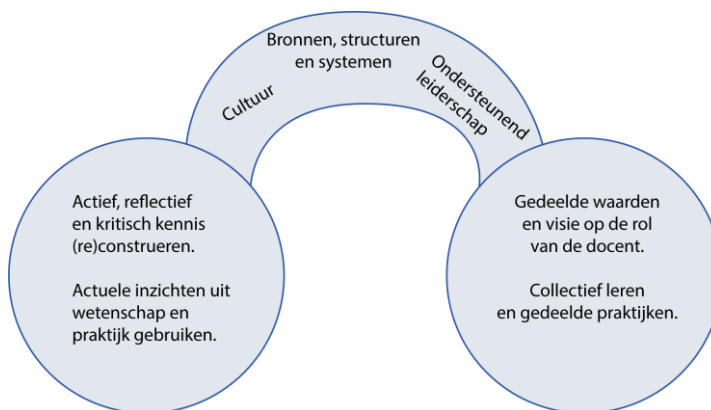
Cultuur

Bronnen, structuren en systemen

Ondersteunend leiderschap

Actief, reflectief en kritisch kennis (re)construeren.

Actuele inzichten uit wetenschap en praktijk gebruiken.

Gedeelde waarden en visie op de rol van de docent.

Collectief leren en gedeelde praktijken.